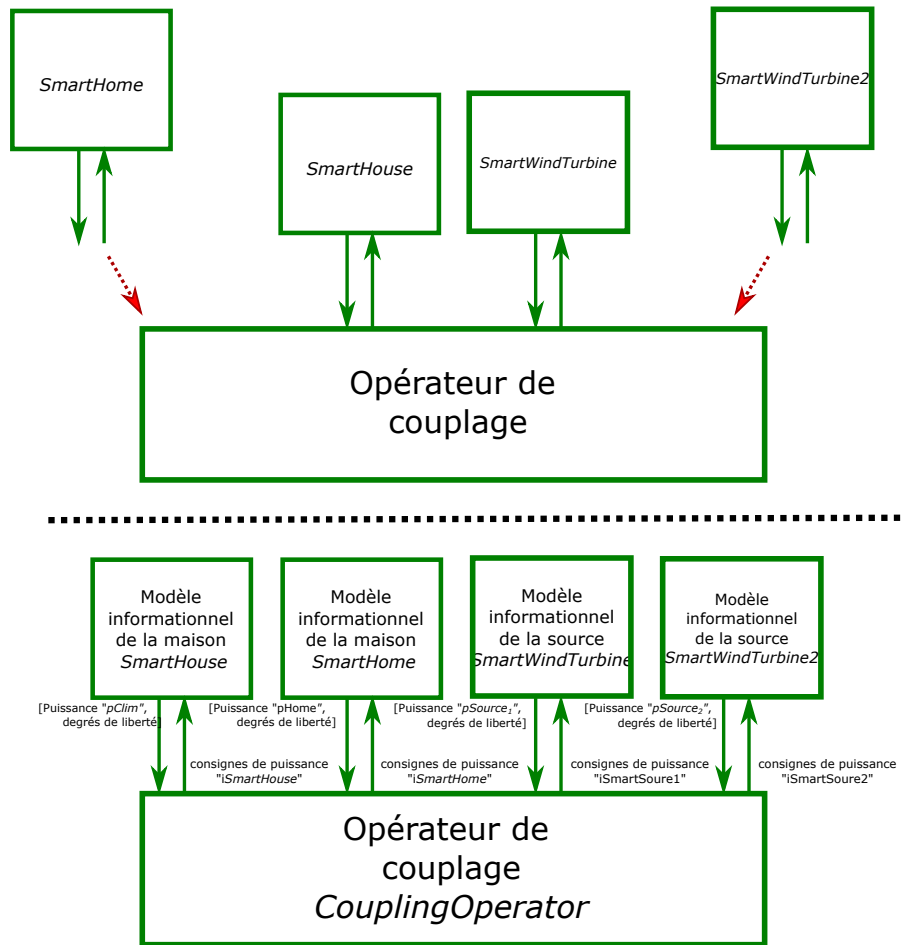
SmartHome

SmartHouse

SmartWindTurbine

SmartWindTurbine2

Opérateur de couplage

Modèle informationnel de la maison SmartHouse

Modèle informationnel de la maison SmartHome

Modèle informationnel de la source SmartWindTurbine

Modèle informationnel de la source SmartWindTurbine2

[Puissance "pClim", degrés de liberté]

consignes de puissance "iSmartHouse"

[Puissance "pHome", degrés de liberté]

consignes de puissance "iSmartHome"

[Puissance "$pSource_1$", degrés de liberté]

consignes de puissance "iSmartSoure1"

[Puissance "$pSource_2$", degrés de liberté]

consignes de puissance "iSmartSoure2"

Opérateur de couplage CouplingOperator